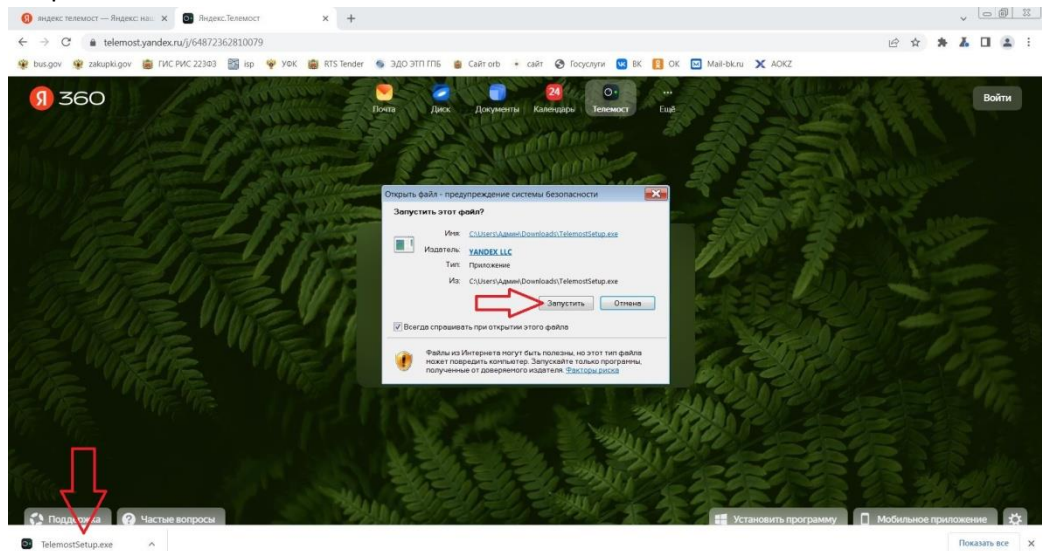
яндекс телемост — Яндекс: на ×
Яндекс.Телемост ×
+
telemost.yandex.ru/j/64872362810079
bus.gov zakupki.gov ГИС РИС 223ФЗ isp УФК RTS Tender ЭДО ЭТП ГПБ Сайт orb сайт Госуслуги ВК ОК Mail-bk.ru AOKZ
Я 360
Почта Диск Документы 24 Календарь Телемост Ещё
Войти

Открыть файл - предупреждение системы безопасности
Запустить этот файл?
Имя: C:\Users\Админ\Downloads\TelemostSetup.exe
Издатель: YANDEX LLC
Тип: Приложение
Из: C:\Users\Админ\Downloads\TelemostSetup.exe
Запустить Отмена
Всегда спрашивать при открытии этого файла
Файлы из Интернета могут быть полезны, но этот тип файла может повредить компьютер. Запускайте только программы, полученные от доверенного издателя. Факторы риска

Подд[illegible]ка Частые вопросы
Установить программу Мобильное приложение
TelemostSetup.exe
Показать все ×